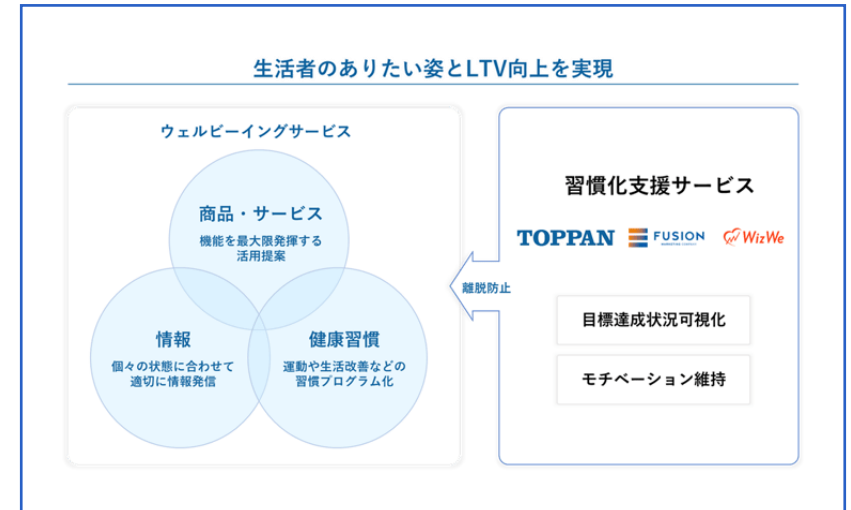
生活者のありたい姿とLTV向上を実現

ウェルビーイングサービス

商品・サービス
機能を最大限発揮する
活用提案

情報
個々の状態に合わせて
適切に情報発信

健康習慣
運動や生活改善などの
習慣プログラム化

離脱防止

習慣化支援サービス

TOPPAN FUSION WizWe

目標達成状況可視化

モチベーション維持